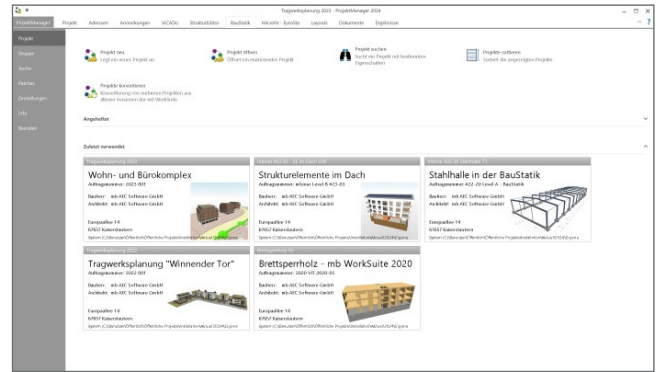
Tragwerksplanung 2023 - ProjektManager 2024

ProjektManager | Projekt | Adressen | Anmerkungen | ViCADo | StrukturEditor | BauStatik | MicroFe - EuroSta | Layouts | Dokumente | Ergebnisse

Projekt
Öffnen
Archiv
Patches
Einstellungen
Info
Beenden

Projekt neu
Legt ein neues Projekt an

Projekt öffnen
Öffnet ein vorhandenes Projekt

Projekt suchen
Sucht ein Projekt mit bestimmten Eigenschaften

Projekte sortieren
Sortiert die angezeigten Projekte

Projekte konvertieren
Konvertierung ein mehreren Projekten aus älterer Versionen der mb WorkSuite

Angeheftet

Zuletzt verwendet

Tragwerksplanung 2023
Wohn- und Bürokomplex
Auftragsnummer: 2023-001
Bauherr: mb AEC Software GmbH
Architekt: mb AEC Software GmbH
Europaallee 14
67657 Kaiserslautern
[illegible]

Infotour 2023 - 18 im Dach 103
Strukturelemente im Dach
Auftragsnummer: mbinar Level B A23-03
Bauherr: mb AEC Software GmbH
Architekt: mb AEC Software GmbH
Europaallee 14
67657 Kaiserslautern
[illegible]

Infotour A22-20 Stahlhalle 77
Stahlhalle in der BauStatik
Auftragsnummer: A22-20 Level A - BauStatik
Bauherr: mb AEC Software GmbH
Architekt: mb AEC Software GmbH
Europaallee 14
67657 Kaiserslautern
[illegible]

Tragwerksplanung 2023
Tragwerksplanung "Winnender Tor"
Auftragsnummer: 2022-009
Bauherr: mb AEC Software GmbH
Architekt: mb AEC Software GmbH
Europaallee 14
67657 Kaiserslautern
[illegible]

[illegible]
Brettsperrholz - mb WorkSuite 2020
Auftragsnummer: 2020-VIT 2020-05
Bauherr: mb AEC Software GmbH
Architekt: mb AEC Software GmbH
Europaallee 14
67657 Kaiserslautern
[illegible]